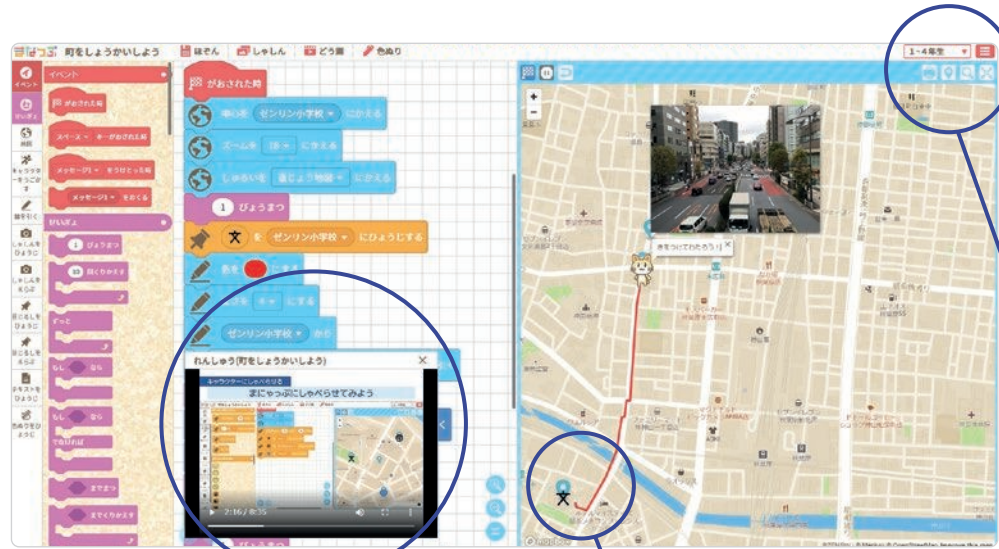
ぷはつこぷ 町をしょうかいしよう
ほぞん
しゃしん
どう画
色ぬり
1~4年生
イベント
イベント
がおされた時
スペース キーがおされた時
メッセージ1 をうけとった時
メッセージ1 をおくる
せいぎょ
1 びょうまつ
10 回くりかえす
ずっと
もし なら
もし なら
でなければ
までまつ
までくりかえす
せいぎょ
地図
キャラクターをうごかす
線をひく
しゃしんをひょうじ
しゃしんをけす
目じるしをひょうじ
目じるしをけす
テキストをひょうじ
色ぬりをひょうじ
がおされた時
中心を ゼンリン小学校 にかえる
ズームを 19 にかえる
しゅるいを 道じゅん地図 にかえる
1 びょうまつ
文 を ゼンリン小学校 にひょうじする
色を にする
にする
ゼンリン小学校 から
れんしゅう(町をしょうかいしよう)
キャラクターにしゃべらせる
まにゃっぷにしゃべらせてみよう
2:16 / 8:35
きをつけてわたろう!